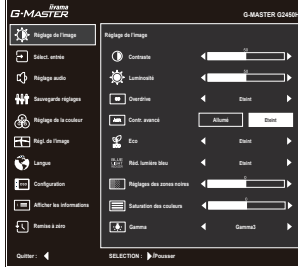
iiyama
G-MASTER

G-MASTER G2450H

Réglage de l'image
Sélect. entrée
Réglage audio
Sauvegarde réglages
Réglage de la couleur
Régl. de l'image
Langue
Configuration
Afficher les informations
Remise à zéro

Réglage de l'image

Contraste 50
Luminosité 90
Overdrive Eteint
Contr. avancé Allumé Eteint
Eco Eteint
Réd. lumière bleu Eteint
Réglages des zones noires 0
Saturation des couleurs 50
Gamma Gamma3

Quitter :
SELECTION : Pousser